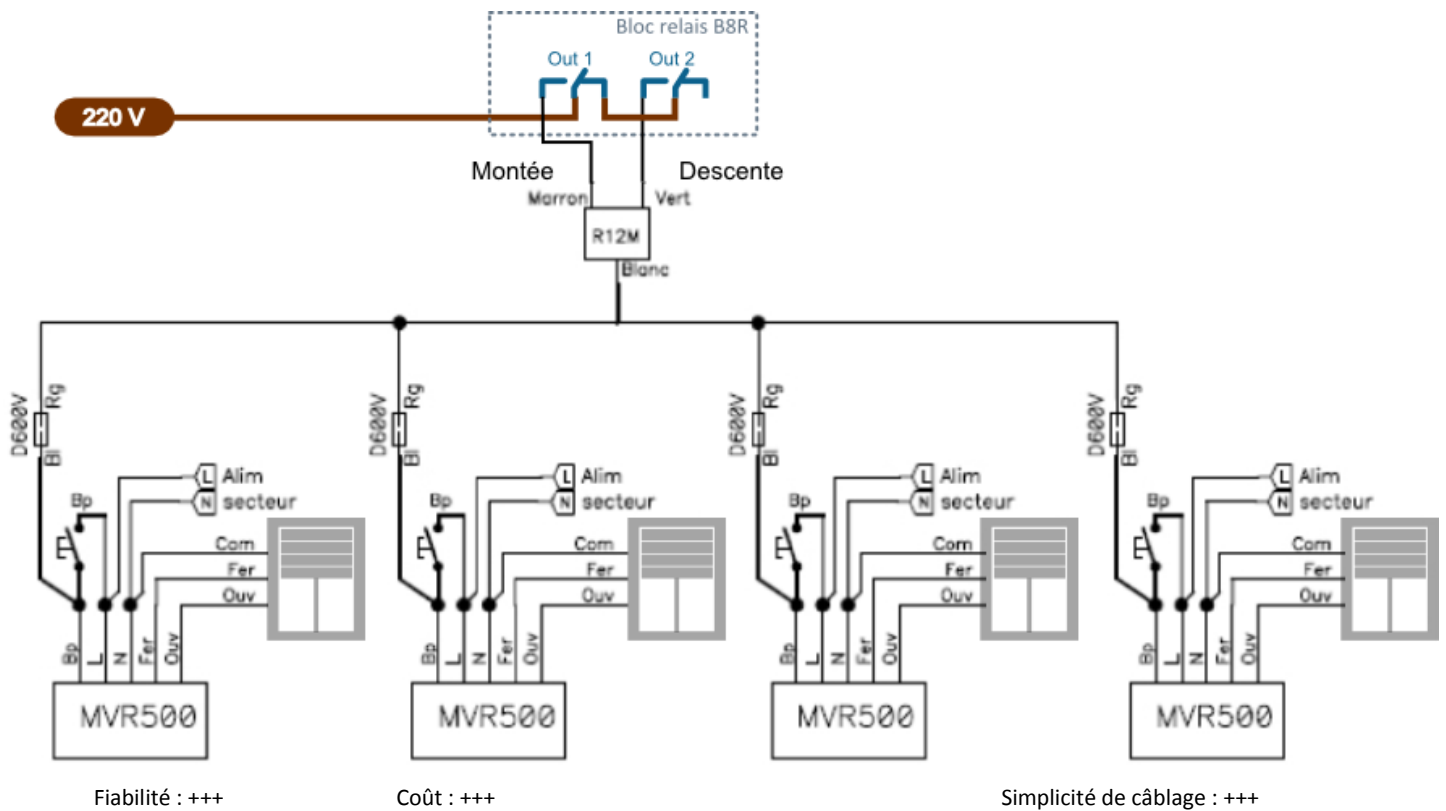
Bloc relais B8R

Out 1

Out 2

220 V

Montée

Descente

Marron

Vert

R12M

Blanc

D600V

Rg

Bl

Bp

L Alim

N secteur

Com

Fer

Ouv

Bp

L

N

Fer

Ouv

MVR500

D600V

Rg

Bl

Bp

L Alim

N secteur

Com

Fer

Ouv

Bp

L

N

Fer

Ouv

MVR500

D600V

Rg

Bl

Bp

L Alim

N secteur

Com

Fer

Ouv

Bp

L

N

Fer

Ouv

MVR500

D600V

Rg

Bl

Bp

L Alim

N secteur

Com

Fer

Ouv

Bp

L

N

Fer

Ouv

MVR500

Fiabilité : +++

Coût : +++

Simplicité de câblage : +++